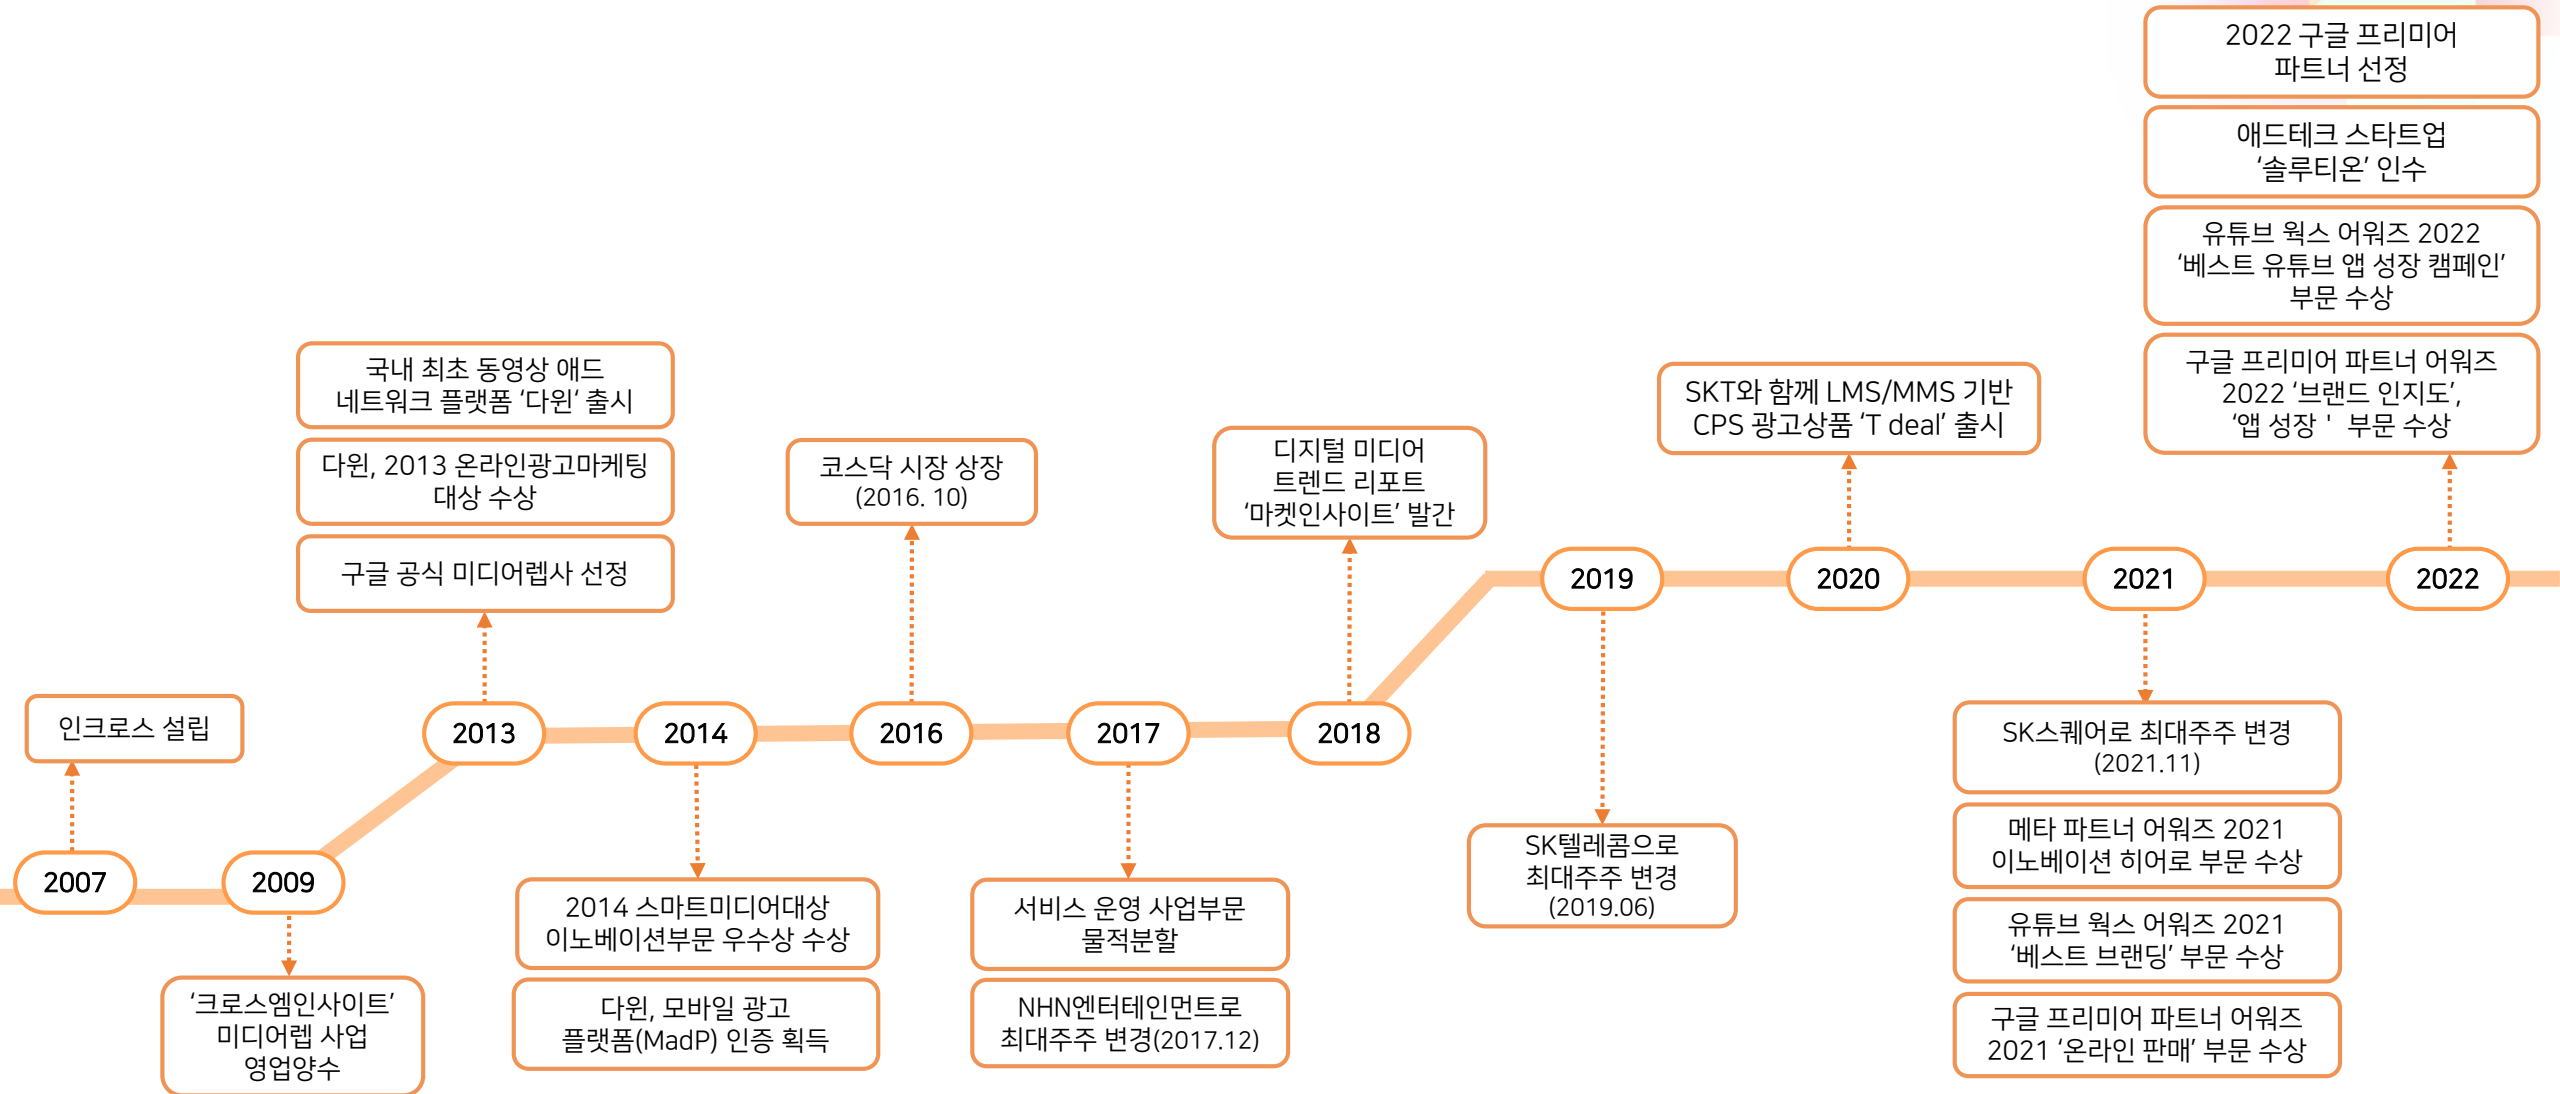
2007

인크로스 설립

2009

'크로스엠인사이트' 미디어렙 사업 영업양수

2013

국내 최초 동영상 애드 네트워크 플랫폼 '다윈' 출시

다윈, 2013 온라인광고마케팅 대상 수상

구글 공식 미디어렙사 선정

2014

2014 스마트미디어대상 이노베이션부문 우수상 수상

다윈, 모바일 광고 플랫폼(MadP) 인증 획득

2016

코스닥 시장 상장 (2016. 10)

2017

서비스 운영 사업부문 물적분할

NHN엔터테인먼트로 최대주주 변경(2017.12)

2018

디지털 미디어 트렌드 리포트 '마켓인사이트' 발간

2019

SK텔레콤으로 최대주주 변경 (2019.06)

2020

SKT와 함께 LMS/MMS 기반 CPS 광고상품 'T deal' 출시

2021

SK스퀘어로 최대주주 변경 (2021.11)

메타 파트너 어워즈 2021 이노베이션 히어로 부문 수상

유튜브 웍스 어워즈 2021 '베스트 브랜딩' 부문 수상

구글 프리미어 파트너 어워즈 2021 '온라인 판매' 부문 수상

2022

2022 구글 프리미어 파트너 선정

애드테크 스타트업 '솔루티온' 인수

유튜브 웍스 어워즈 2022 '베스트 유튜브 앱 성장 캠페인' 부문 수상

구글 프리미어 파트너 어워즈 2022 '브랜드 인지도', '앱 성장 ' 부문 수상